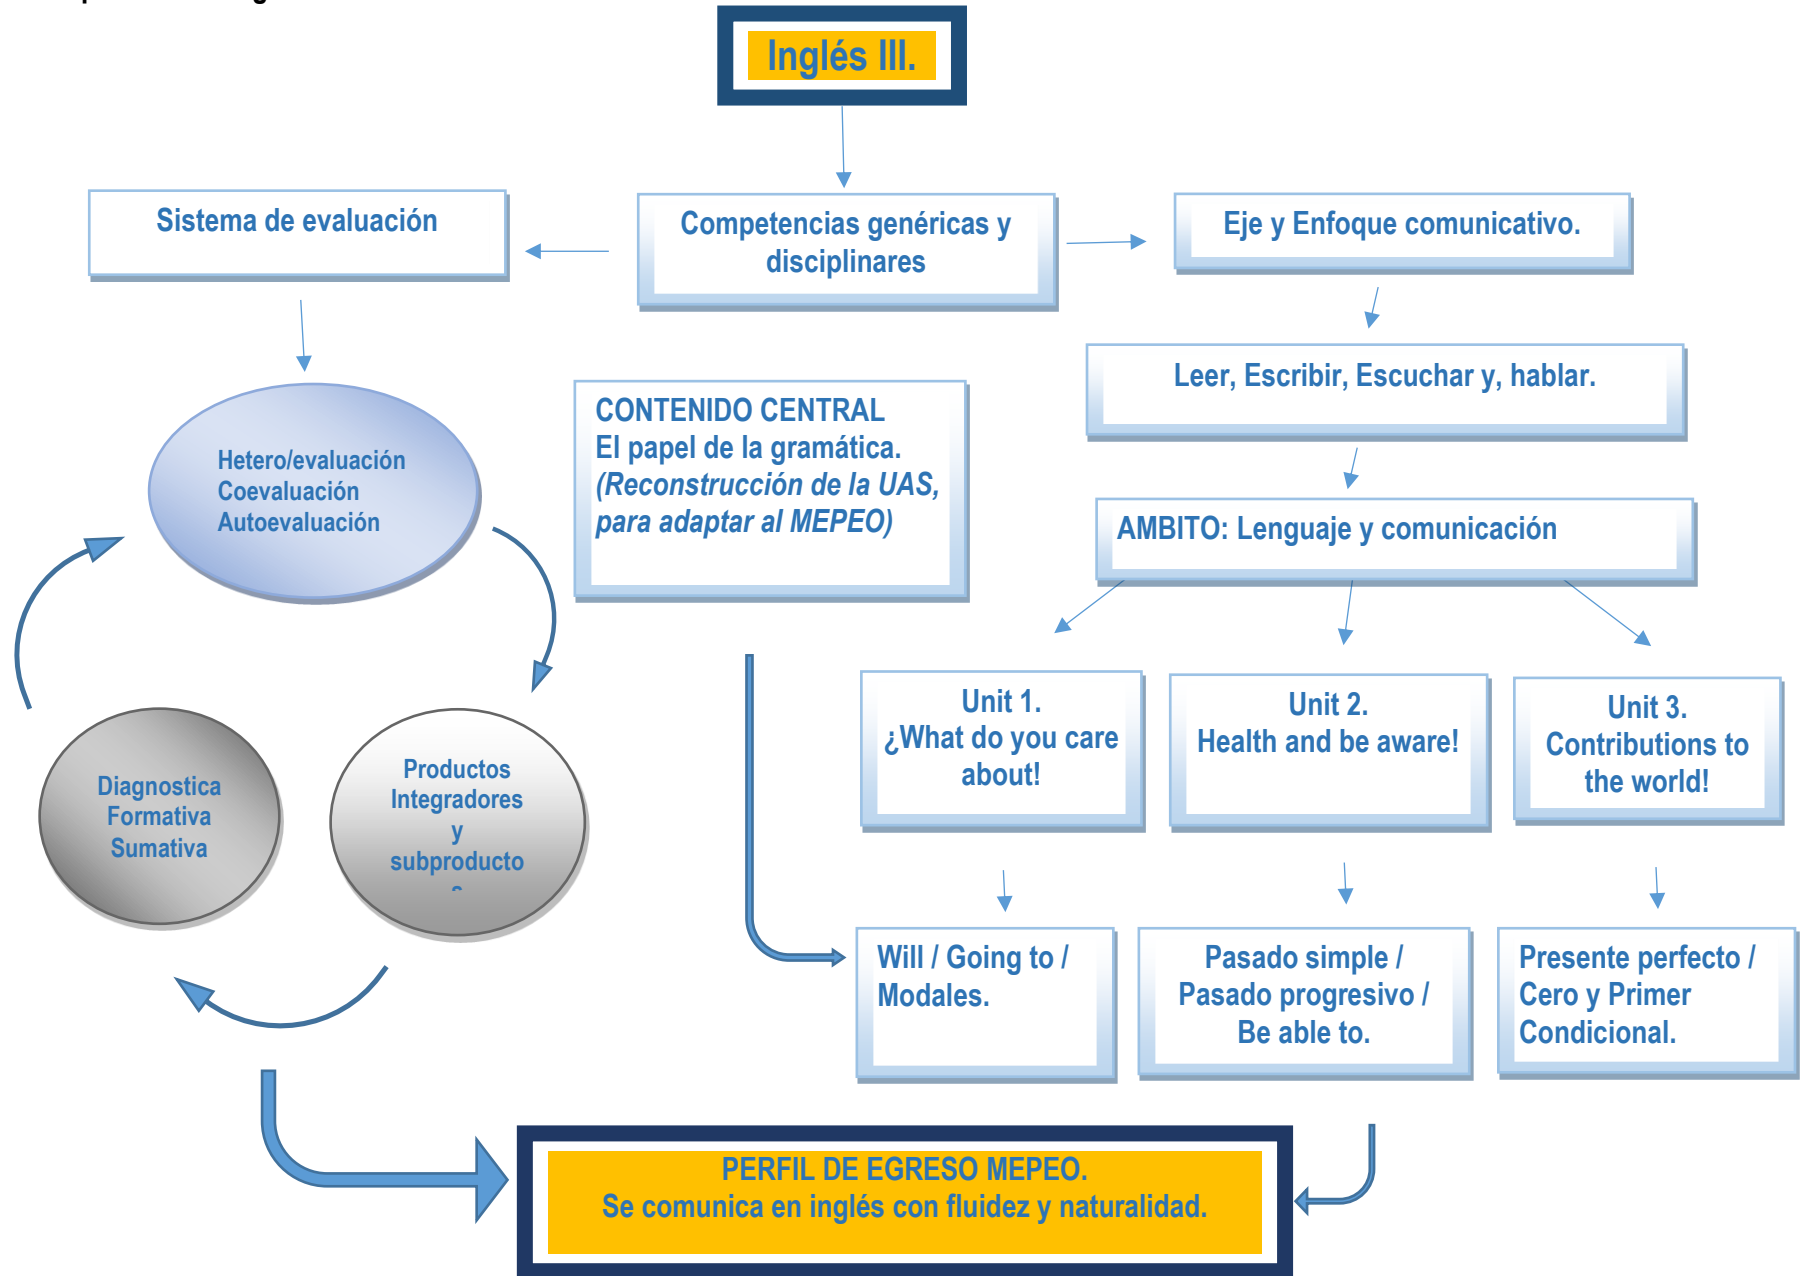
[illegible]

Inglés III.

Sistema de evaluación

Competencias genéricas y disciplinares

Eje y Enfoque comunicativo.

Leer, Escribir, Escuchar y, hablar.

Hetero/evaluación
Coevaluación
Autoevaluación

CONTENIDO CENTRAL
El papel de la gramática.
*(Reconstrucción de la UAS, para adaptar al MEPEO)*

AMBITO: Lenguaje y comunicación

Diagnostica
Formativa
Sumativa

Productos Integradores y subproducto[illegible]

Unit 1.
¿What do you care about!

Unit 2.
Health and be aware!

Unit 3.
Contributions to the world!

Will / Going to / Modales.

Pasado simple / Pasado progresivo / Be able to.

Presente perfecto / Cero y Primer Condicional.

PERFIL DE EGRESO MEPEO.
Se comunica en inglés con fluidez y naturalidad.